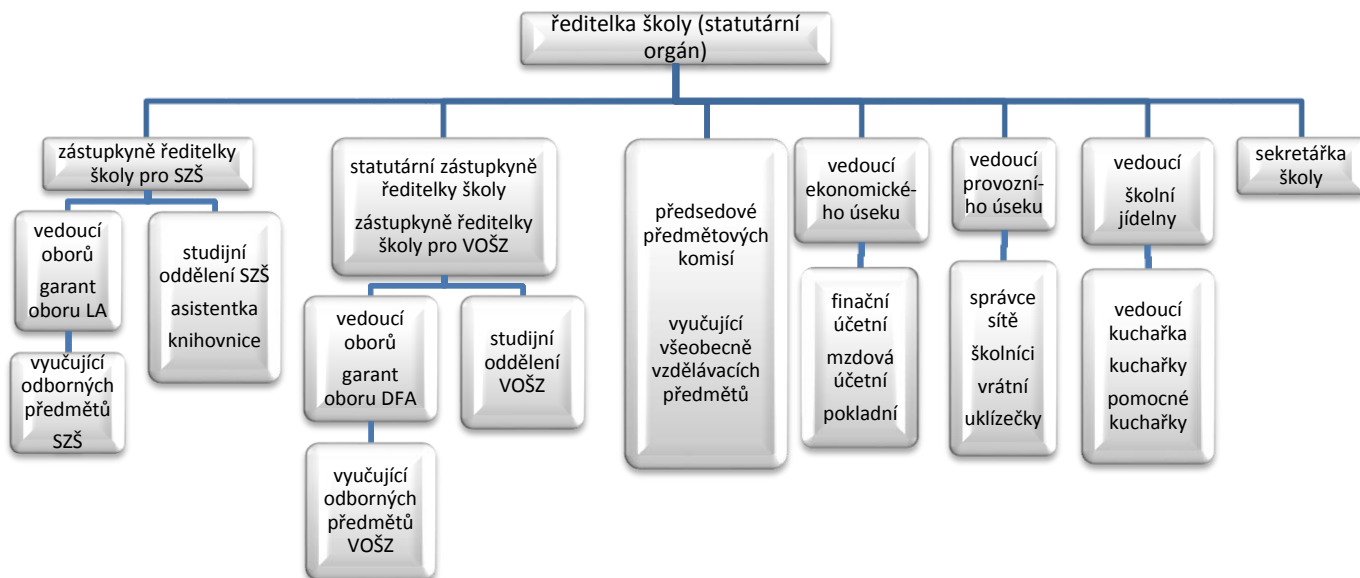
ředitelka školy (statutární orgán)

zástupkyně ředitelky školy pro SZŠ

vedoucí oborů

garant oboru LA

vyučující odborných předmětů

SZŠ

studijní oddělení SZŠ

asistentka

knihovnice

statutární zástupkyně ředitelky školy

zástupkyně ředitelky školy pro VOŠZ

vedoucí oborů

garant oboru DFA

vyučující odborných předmětů VOŠZ

studijní oddělení VOŠZ

předsedové předmětových komisí

vyučující všeobecně vzdělávacích předmětů

vedoucí ekonomického úseku

finační účetní

mzdová účetní

pokladní

vedoucí provozního úseku

správce sítě

školníci

vrátní

uklízečky

vedoucí školní jídelny

vedoucí kuchařka

kuchařky

pomocné kuchařky

sekretářka školy